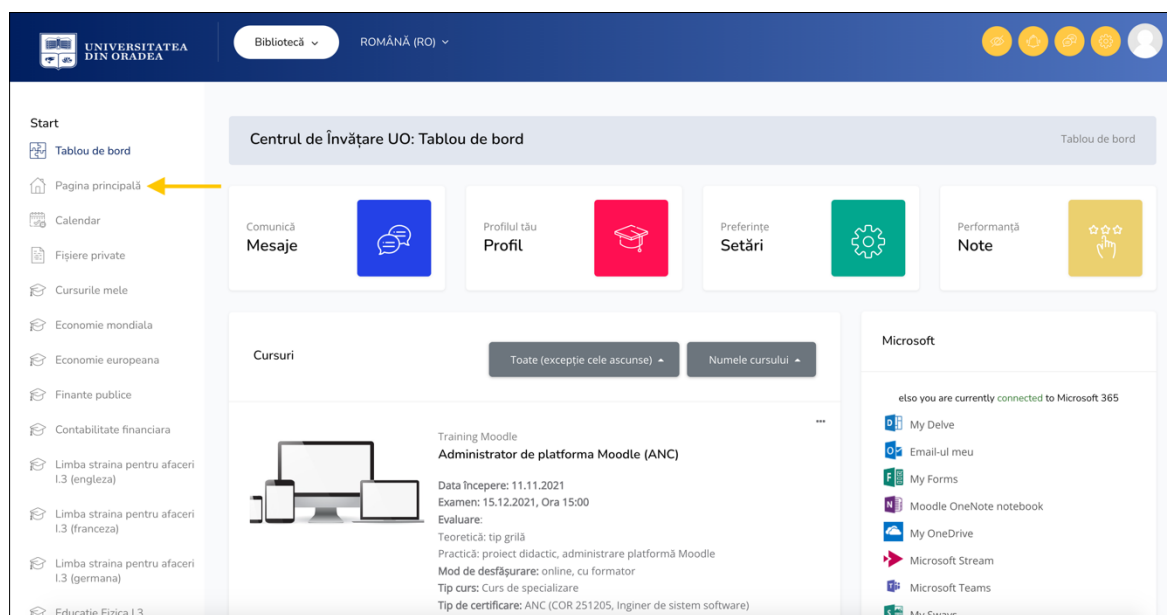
UNIVERSITATEA DIN ORADEA

Bibliotecă

ROMÂNĂ (RO)

Start

Tablou de bord

Pagina principală

Calendar

Fișiere private

Cursurile mele

Economie mondiala

Economie europeana

Finante publice

Contabilitate financiara

Limba straina pentru afaceri I.3 (engleza)

Limba straina pentru afaceri I.3 (franceza)

Limba straina pentru afaceri I.3 (germana)

Educatie Fizica I.3

Centrul de Învățare UO: Tablou de bord

Tablou de bord

Comunică
Mesaje

Profilul tău
Profil

Preferințe
Setări

Performanță
Note

Cursuri

Toate (excepție cele ascunse)

Numele cursului

Training Moodle
Administrator de platforma Moodle (ANC)

Data începere: 11.11.2021
Examen: 15.12.2021, Ora 15:00
Evaluare:
Teoretică: tip grilă
Practică: proiect didactic, administrare platformă Moodle
Mod de desfășurare: online, cu formator
Tip curs: Curs de specializare
Tip de certificare: ANC (COR 251205, Inginer de sistem software)

Microsoft

else you are currently connected to Microsoft 365

My Delve

Email-ul meu

My Forms

Moodle OneNote notebook

My OneDrive

Microsoft Stream

Microsoft Teams

My Sways